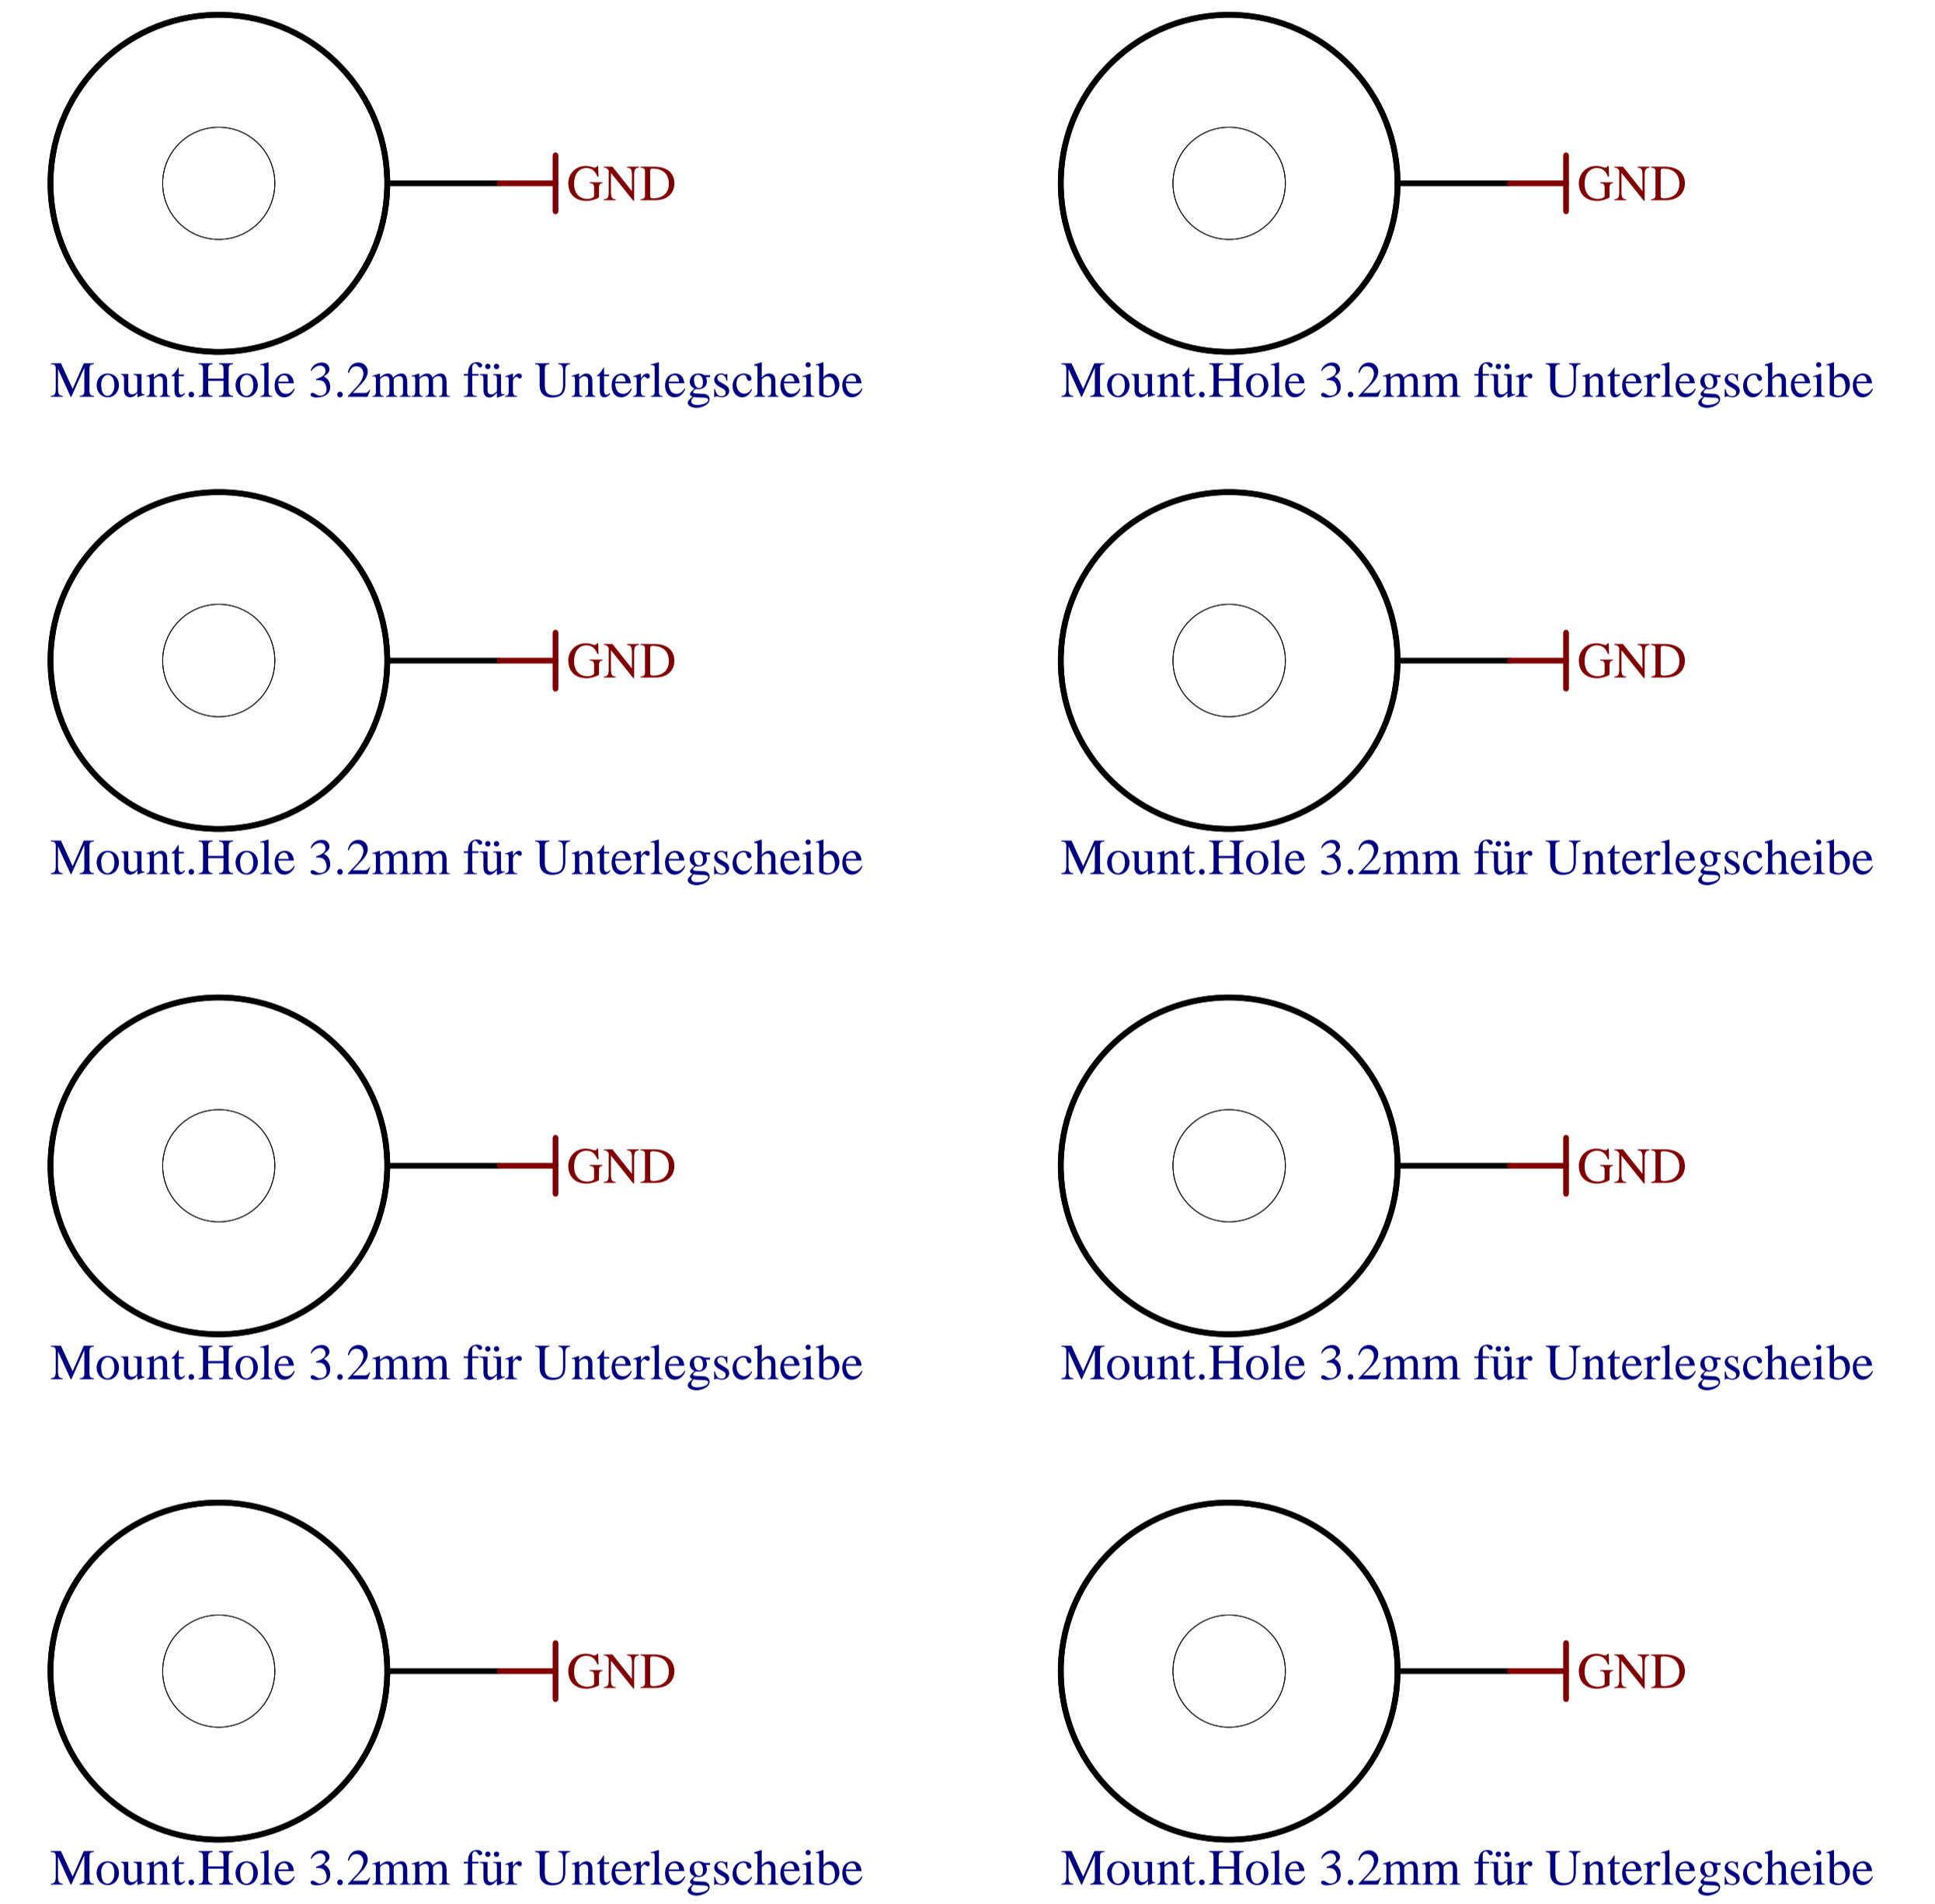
GND
Mount.Hole 3.2mm für Unterlegscheibe

GND
Mount.Hole 3.2mm für Unterlegscheibe

GND
Mount.Hole 3.2mm für Unterlegscheibe

GND
Mount.Hole 3.2mm für Unterlegscheibe

GND
Mount.Hole 3.2mm für Unterlegscheibe

GND
Mount.Hole 3.2mm für Unterlegscheibe

GND
Mount.Hole 3.2mm für Unterlegscheibe

GND
Mount.Hole 3.2mm für Unterlegscheibe